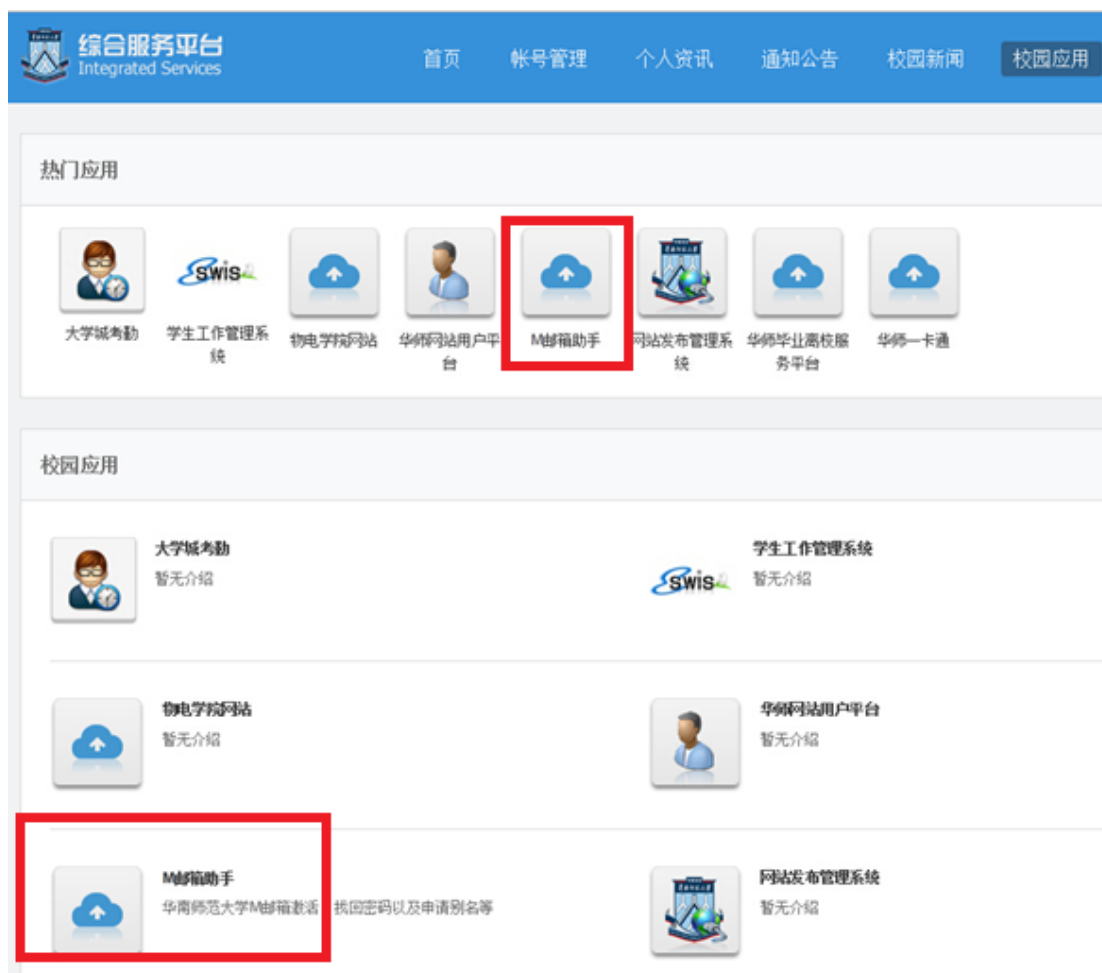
综合服务平台
Integrated Services

首页 帐号管理 个人资讯 通知公告 校园新闻 校园应用

热门应用

大学城考勤
SWIS
学生工作管理系统
物电学院网站
华师网站用户平台
M邮箱助手
网站发布管理系统
华师毕业离校服务平台
华师一卡通

校园应用

大学城考勤
暂无介绍

SWIS
学生工作管理系统
暂无介绍

物电学院网站
暂无介绍

华师网站用户平台
暂无介绍

M邮箱助手
华南师范大学M邮箱激活、找回密码以及申请别名等

网站发布管理系统
暂无介绍